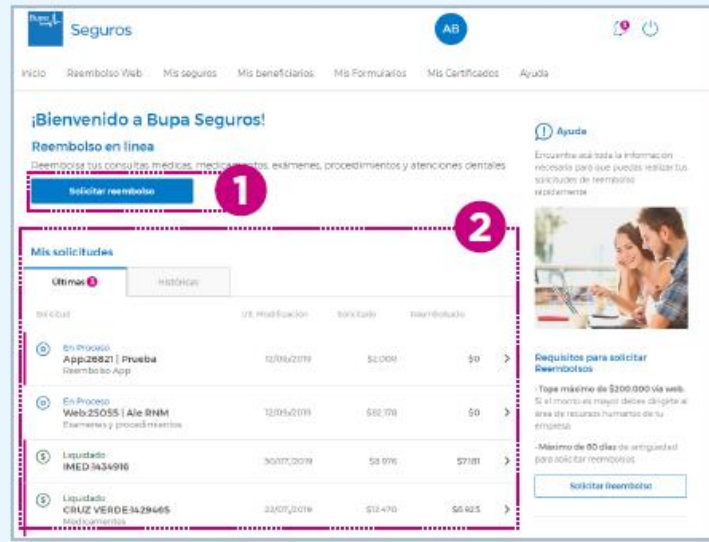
Bupa Seguros

AB

Inicio Reembolso Web Mis seguros Mis beneficiarios Mis Formularios Mis Certificados Ayuda

¡Bienvenido a Bupa Seguros!

Reembolso en línea

Reembolsa tus consultas médicas, medicamentos, exámenes, procedimientos y atenciones dentales

Solicitar reembolso

1

2

Mis solicitudes

Últimas 3 Históricas

| Solicitud | Ult. Modificación | Solicitado | Reembolsado |
|---|---|---|---|
| En Proceso App:26821 \| Prueba Reembolso App | 12/09/2019 | $2.000 | $0 |
| En Proceso Web:25055 \| Ale RNM Exámenes y procedimientos | 12/09/2019 | $82.178 | $0 |
| Liquidado IMED 1434916 | 30/07/2019 | $8.976 | $7.181 |
| Liquidado CRUZ VERDE 3429465 Medicamentos | 22/07/2019 | $12.470 | $6.925 |

Ayuda

Encuentra acá toda la información necesaria para que puedas realizar tus solicitudes de reembolso rápidamente

Requisitos para solicitar Reembolsos

- Tope máximo de $200.000 vía web. Si el monto es mayor debes dirigirte al área de recursos humanos de tu empresa

- Máximo de 60 días de antigüedad para solicitar reembolsos

Solicitar Reembolso